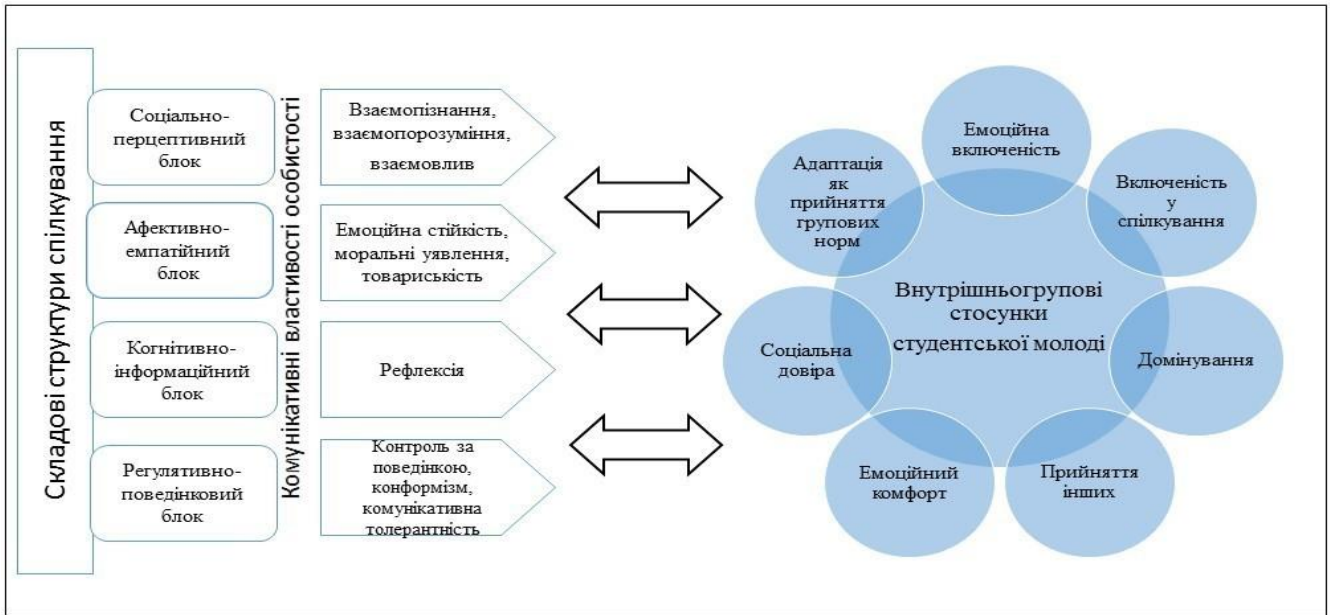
Складові структури спілкування

Соціально-перцептивний блок

Афективно-емпатійний блок

Когнітивно-інформаційний блок

Регулятивно-поведінковий блок

Комунікативні властивості особистості

Взаємопізнання, взаємопорозуміння, взаємовплив

Емоційна стійкість, моральні уявлення, товариськість

Рефлексія

Контроль за поведінкою, конформізм, комунікативна толерантність

Емоційна включеність

Включеність у спілкування

Домінування

Прийняття інших

Емоційний комфорт

Соціальна довіра

Адаптація як прийняття групових норм

Внутрішньогрупові стосунки студентської молоді